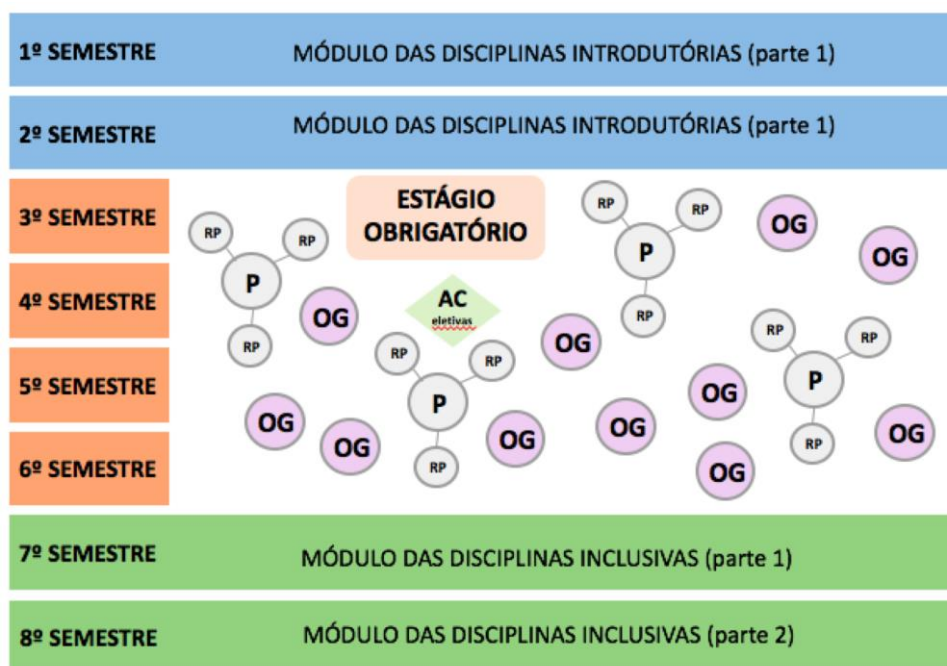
1º SEMESTRE MÓDULO DAS DISCIPLINAS INTRODUTÓRIAS (parte 1)

2º SEMESTRE MÓDULO DAS DISCIPLINAS INTRODUTÓRIAS (parte 1)

3º SEMESTRE

4º SEMESTRE

5º SEMESTRE

6º SEMESTRE

ESTÁGIO OBRIGATÓRIO

AC eletivas

RP RP P RP

OG

RP RP P RP

OG

RP RP P RP

OG OG

RP RP P RP

OG OG OG OG OG OG OG OG OG

7º SEMESTRE MÓDULO DAS DISCIPLINAS INCLUSIVAS (parte 1)

8º SEMESTRE MÓDULO DAS DISCIPLINAS INCLUSIVAS (parte 2)